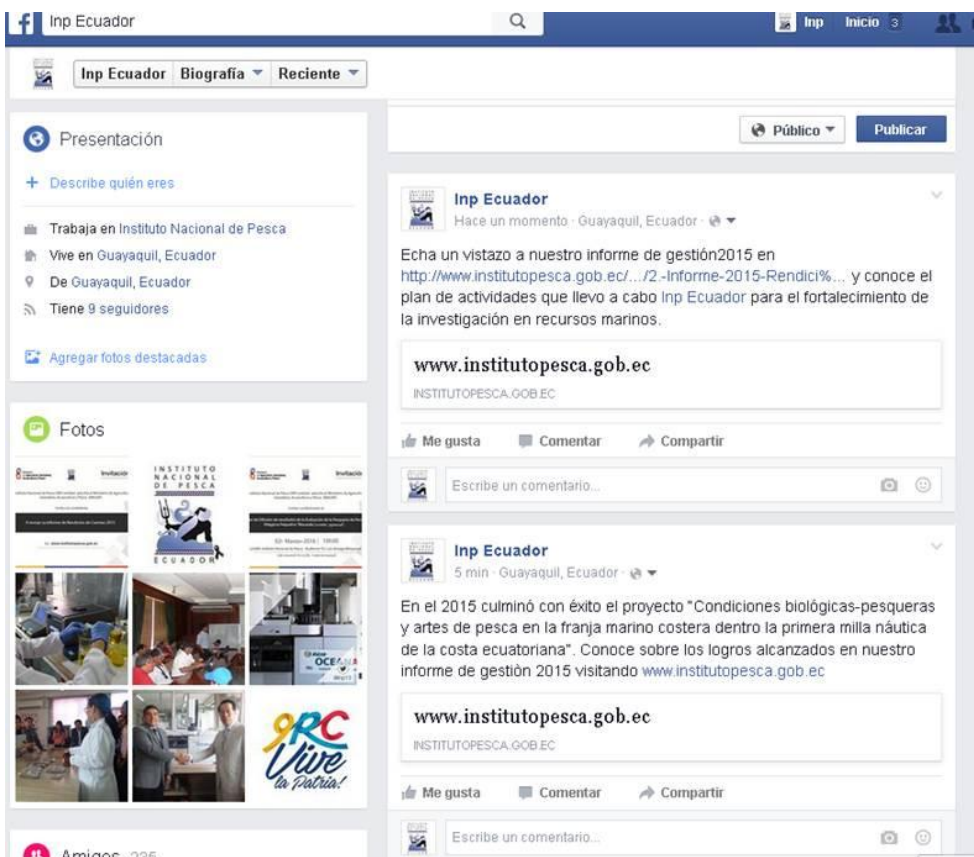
Inp Ecuador

Inp Inicio 3

Inp Ecuador Biografía Reciente

Presentación

+ Describe quién eres

Trabaja en Instituto Nacional de Pesca

Vive en Guayaquil, Ecuador

De Guayaquil, Ecuador

Tiene 9 seguidores

Agregar fotos destacadas

Fotos

Invitación

INSTITUTO NACIONAL DE PESCA

ECUADOR

Invitación

RC Vive la Patria!

Amigos 235

Público Publicar

Inp Ecuador
Hace un momento · Guayaquil, Ecuador ·

Echa un vistazo a nuestro informe de gestión2015 en http://www.institutopesca.gob.ec/.../2.-Informe-2015-Rendici%... y conoce el plan de actividades que llevo a cabo Inp Ecuador para el fortalecimiento de la investigación en recursos marinos.

www.institutopesca.gob.ec
INSTITUTOPESCA.GOB.EC

Me gusta Comentar Compartir

Escribe un comentario...

Inp Ecuador
5 min · Guayaquil, Ecuador ·

En el 2015 culminó con éxito el proyecto "Condiciones biológicas-pesqueras y artes de pesca en la franja marino costera dentro la primera milla náutica de la costa ecuatoriana". Conoce sobre los logros alcanzados en nuestro informe de gestiòn 2015 visitando www.institutopesca.gob.ec

www.institutopesca.gob.ec
INSTITUTOPESCA.GOB.EC

Me gusta Comentar Compartir

Escribe un comentario...